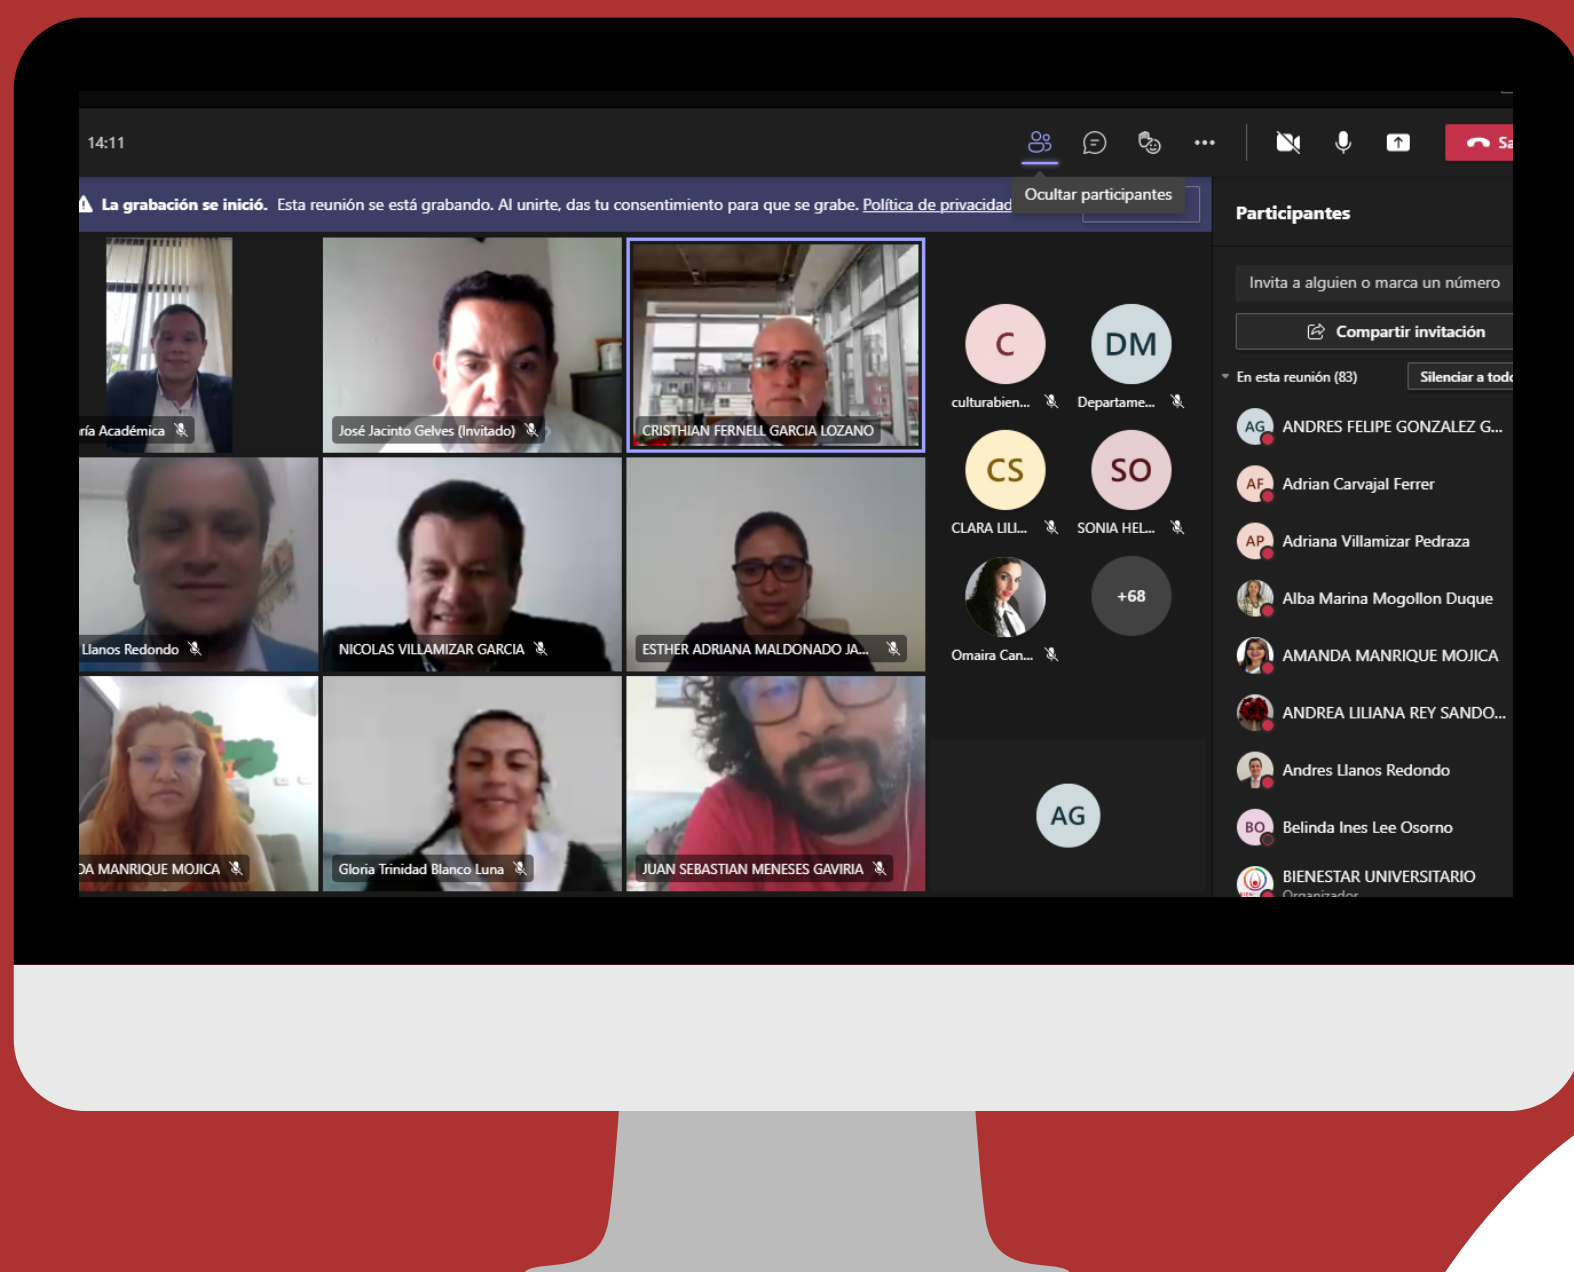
14:11

Sa

La grabación se inició. Esta reunión se está grabando. Al unirte, das tu consentimiento para que se grabe. Política de privacidad

Ocultar participantes

Participantes

Invita a alguien o marca un número

Compartir invitación

En esta reunión (83)

Silenciar a todo

ría Académica

José Jacinto Gelves (Invitado)

CRISTHIAN FERNELL GARCIA LOZANO

Llanos Redondo

NICOLAS VILLAMIZAR GARCIA

ESTHER ADRIANA MALDONADO JA...

DA MANRIQUE MOJICA

Gloria Trinidad Blanco Luna

JUAN SEBASTIAN MENESES GAVIRIA

C
culturabien...

DM
Departame...

CS
CLARA LILI...

SO
SONIA HEL...

Omaira Can...

+68

AG

AG ANDRES FELIPE GONZALEZ G...

AF Adrian Carvajal Ferrer

AP Adriana Villamizar Pedraza

Alba Marina Mogollon Duque

AMANDA MANRIQUE MOJICA

ANDREA LILIANA REY SANDO...

Andres Llanos Redondo

BO Belinda Ines Lee Osorno

BIENESTAR UNIVERSITARIO
Organizador